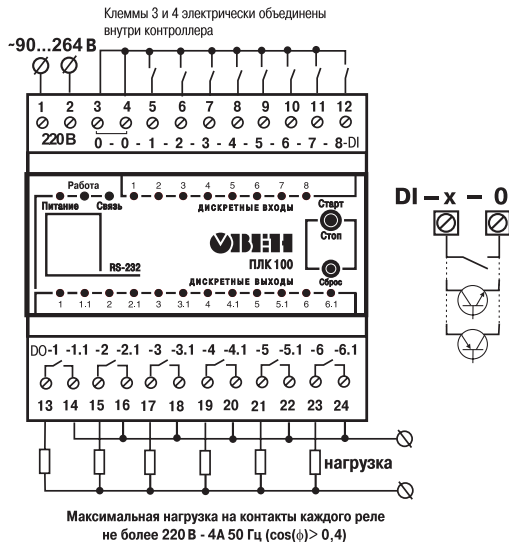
Клеммы 3 и 4 электрически объединены внутри контроллера

~90...264 В

1 2 3 4 5 6 7 8 9 10 11 12

220В 0 - 0 - 1 - 2 - 3 - 4 - 5 - 6 - 7 - 8-DI

Работа
Питание Связь

1 2 3 4 5 6 7 8
ДИСКРЕТНЫЕ ВХОДЫ

Старт
Стоп

ОВЕН
ПЛК 100

RS-232

Сброс

ДИСКРЕТНЫЕ ВЫХОДЫ

1 1.1 2 2.1 3 3.1 4 4.1 5 5.1 6 6.1

DO-1 -1.1 -2 -2.1 -3 -3.1 -4 -4.1 -5 -5.1 -6 -6.1

13 14 15 16 17 18 19 20 21 22 23 24

нагрузка

DI – x – 0

Максимальная нагрузка на контакты каждого реле не более 220 В - 4А 50 Гц (cos(φ)> 0,4)